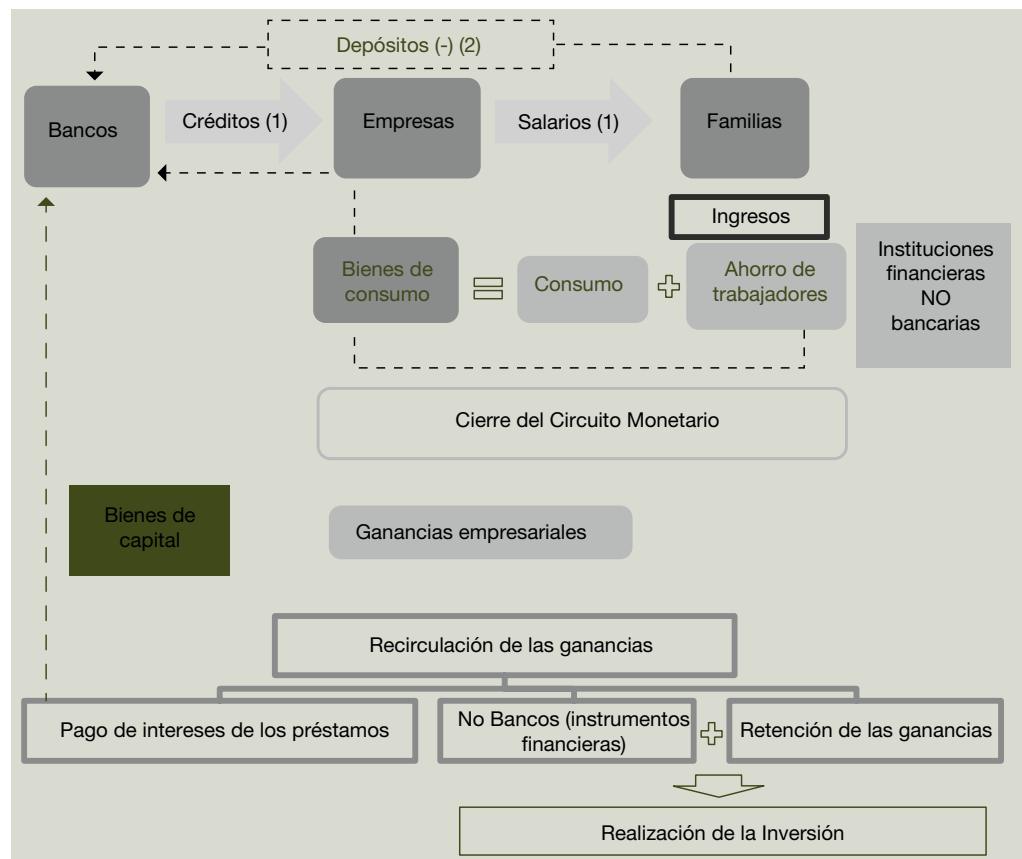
Depósitos (-) (2)

Bancos

Créditos (1)

Empresas

Salarios (1)

Familias

Ingresos

Bienes de consumo

Consumo

Ahorro de trabajadores

Instituciones financieras NO bancarias

Cierre del Circuito Monetario

Bienes de capital

Ganancias empresariales

Recirculación de las ganancias

Pago de intereses de los préstamos

No Bancos (instrumentos financieras)

Retención de las ganancias

Realización de la Inversión